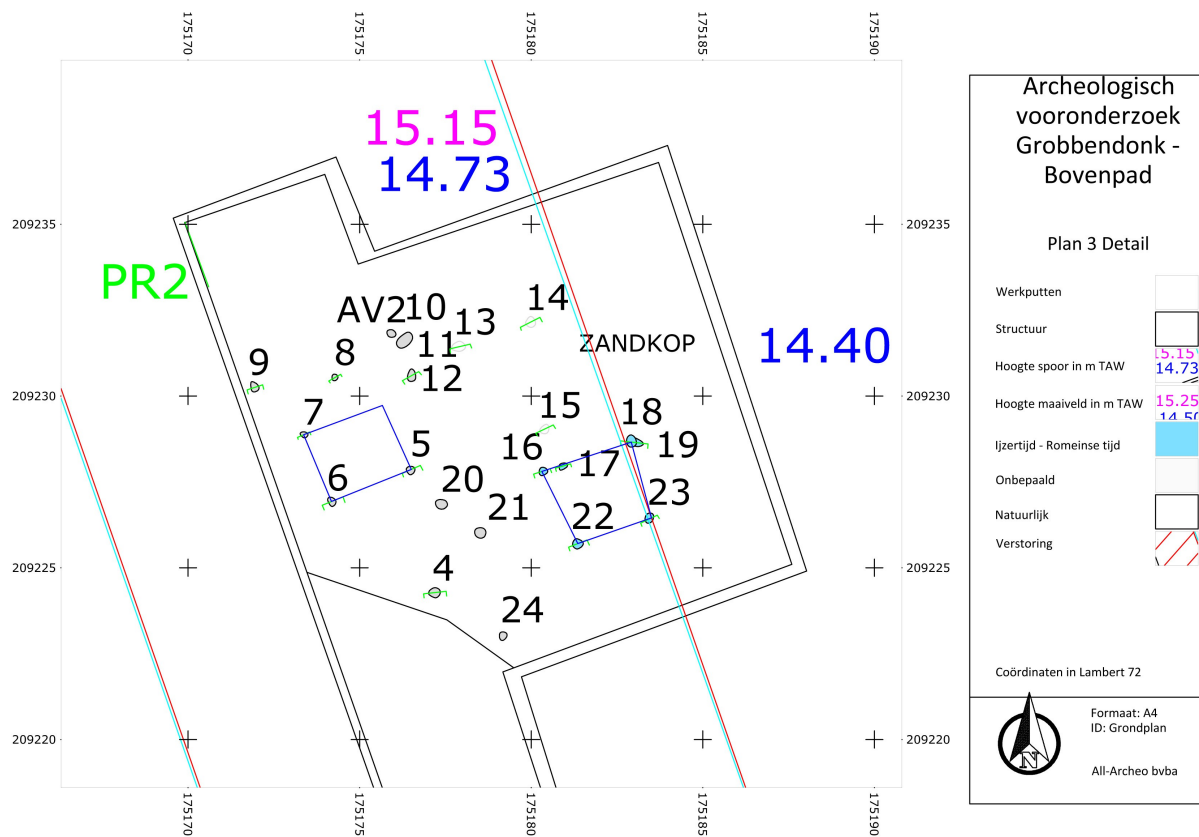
175170 175175 175180 175185 175190

15.15
14.73

PR2

AV2 10 13 14

ZANDKOP

14.40

9 8 11 12

7 5 15 18 19

16 17

6 20 21 23

22

4

24

209235 209230 209225 209220

209235 209230 209225 209220

175170 175175 175180 175185 175190

Archeologisch vooronderzoek Grobbendonk - Bovenpad

Plan 3 Detail

Werkputten

Structuur

Hoogte spoor in m TAW 15.15 14.73

Hoogte maaiveld in m TAW 15.25 14.50

Ijzertijd - Romeinse tijd

Onbepaald

Natuurlijk

Verstoring

Coördinaten in Lambert 72

N

Formaat: A4
ID: Grondplan

All-Archeo bvba